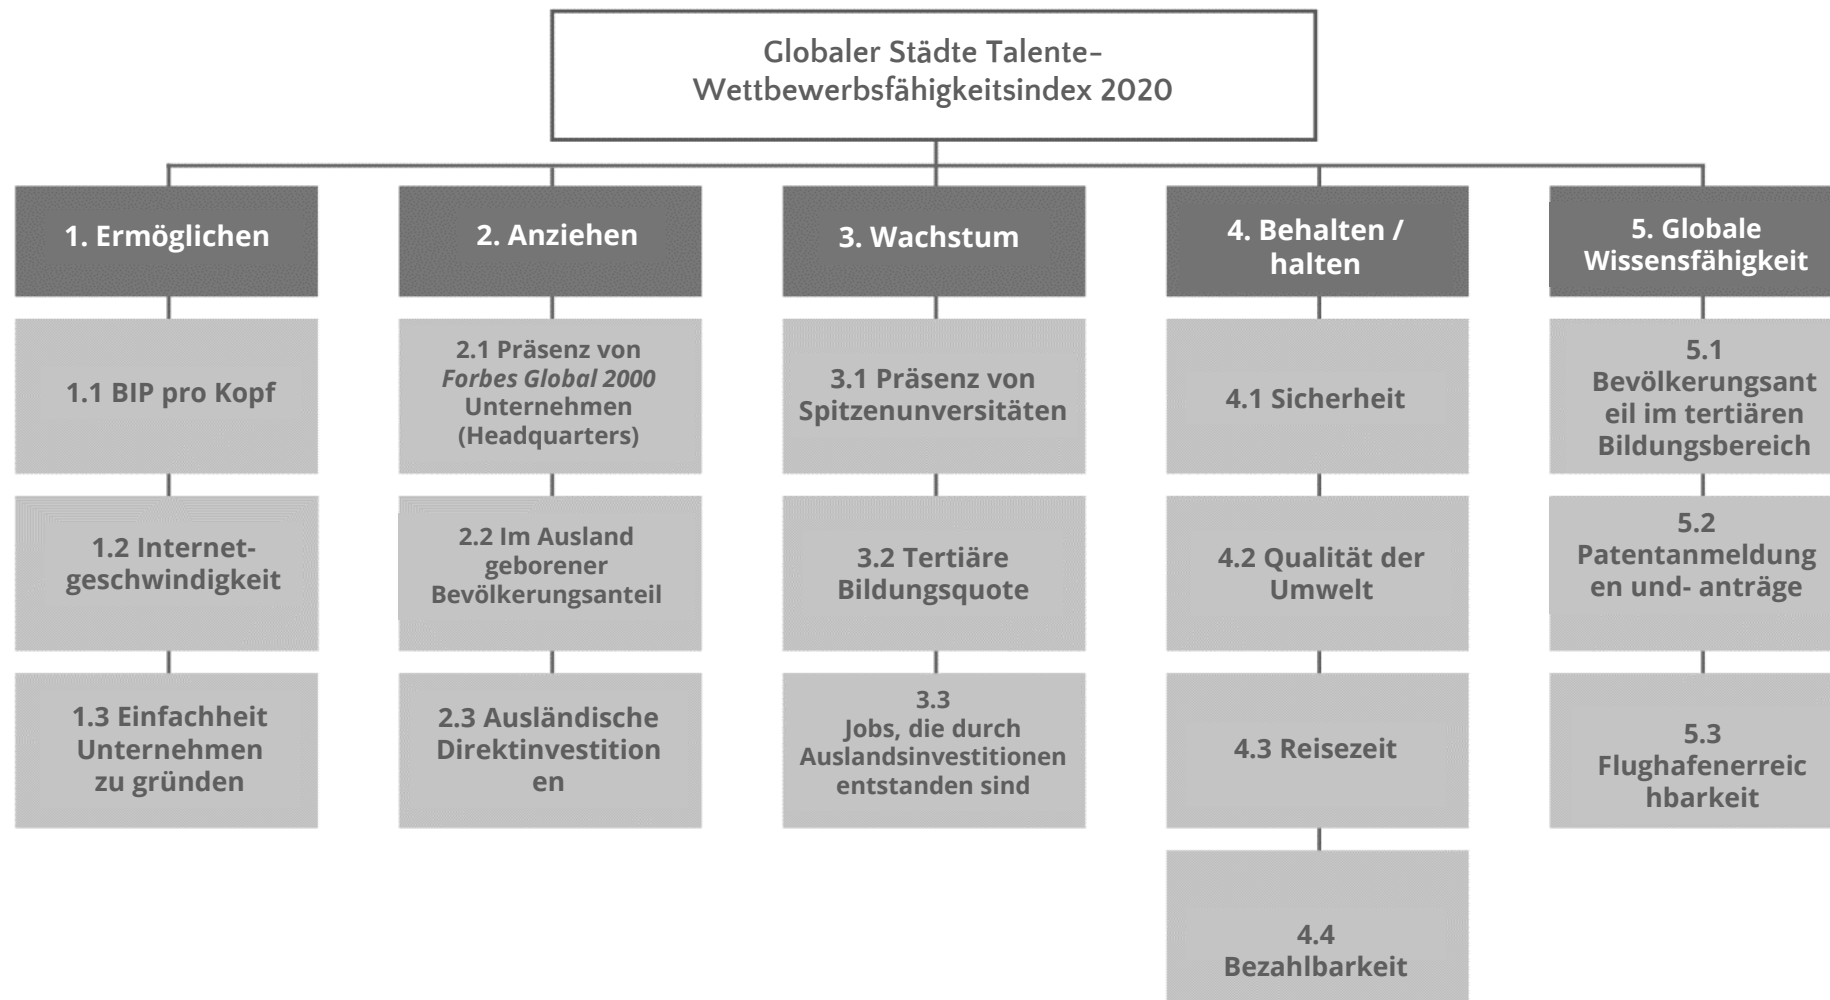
Globaler Städte Talente-Wettbewerbsfähigkeitsindex 2020

1. Ermöglichen

1.1 BIP pro Kopf

1.2 Internetgeschwindigkeit

1.3 Einfachheit Unternehmen zu gründen

2. Anziehen

2.1 Präsenz von *Forbes Global 2000* Unternehmen (Headquarters)

2.2 Im Ausland geborener Bevölkerungsanteil

2.3 Ausländische Direktinvestition en

3. Wachstum

3.1 Präsenz von Spitzenunversitäten

3.2 Tertiäre Bildungsquote

3.3 Jobs, die durch Auslandsinvestitionen entstanden sind

4. Behalten / halten

4.1 Sicherheit

4.2 Qualität der Umwelt

4.3 Reisezeit

4.4 Bezahlbarkeit

5. Globale Wissensfähigkeit

5.1 Bevölkerungsant eil im tertiären Bildungsbereich

5.2 Patentanmeldung en und- anträge

5.3 Flughafenerreic hbarkeit